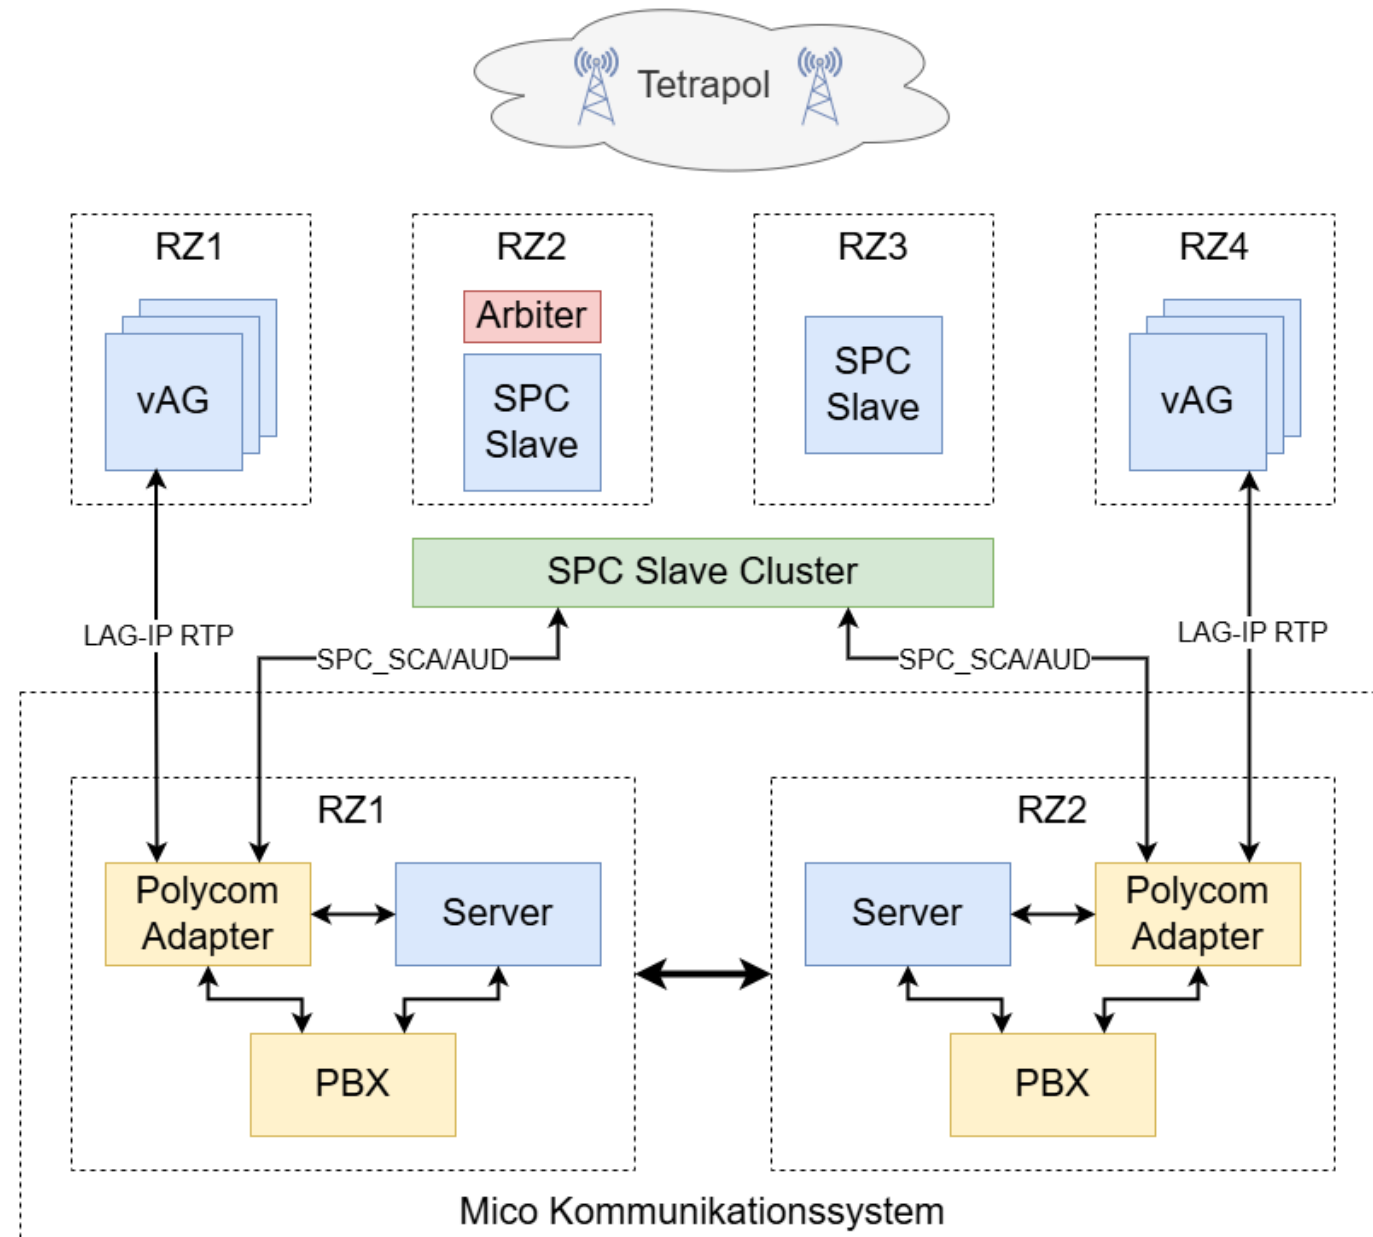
Tetrapol

RZ1

vAG

RZ2

Arbiter

SPC Slave

RZ3

SPC Slave

RZ4

vAG

SPC Slave Cluster

LAG-IP RTP

SPC_SCA/AUD

SPC_SCA/AUD

LAG-IP RTP

RZ1

Polycom Adapter

Server

PBX

RZ2

Server

Polycom Adapter

PBX

Mico Kommunikationssystem